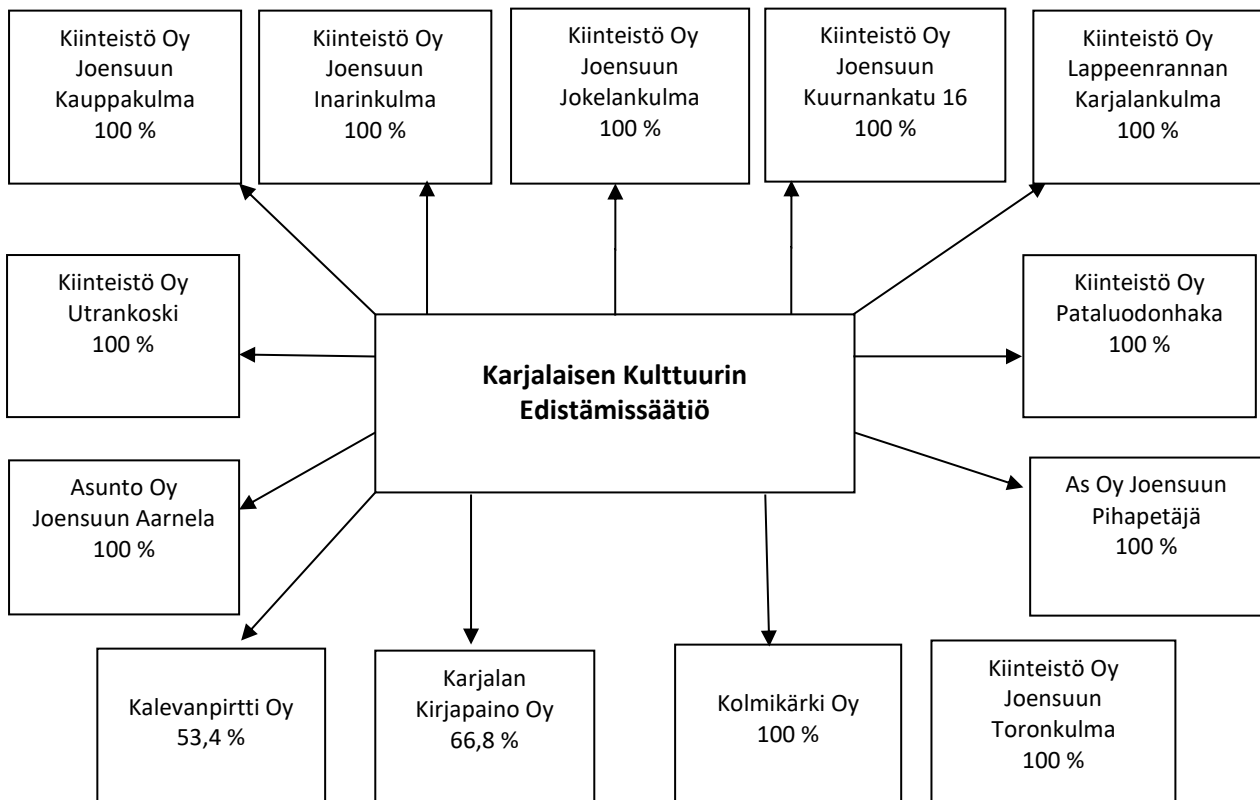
Kiinteistö Oy Joensuun Kauppakulma 100 %

Kiinteistö Oy Joensuun Inarinkulma 100 %

Kiinteistö Oy Joensuun Jokelankulma 100 %

Kiinteistö Oy Joensuun Kuurnankatu 16 100 %

Kiinteistö Oy Lappeenrannan Karjalankulma 100 %

Kiinteistö Oy Utrankoski 100 %

**Karjalaisen Kulttuurin Edistämissäätiö**

Kiinteistö Oy Pataluodonhaka 100 %

Asunto Oy Joensuun Aarnela 100 %

As Oy Joensuun Pihapetäjä 100 %

Kalevanpirtti Oy 53,4 %

Karjalan Kirjapaino Oy 66,8 %

Kolmikärki Oy 100 %

Kiinteistö Oy Joensuun Toronkulma 100 %